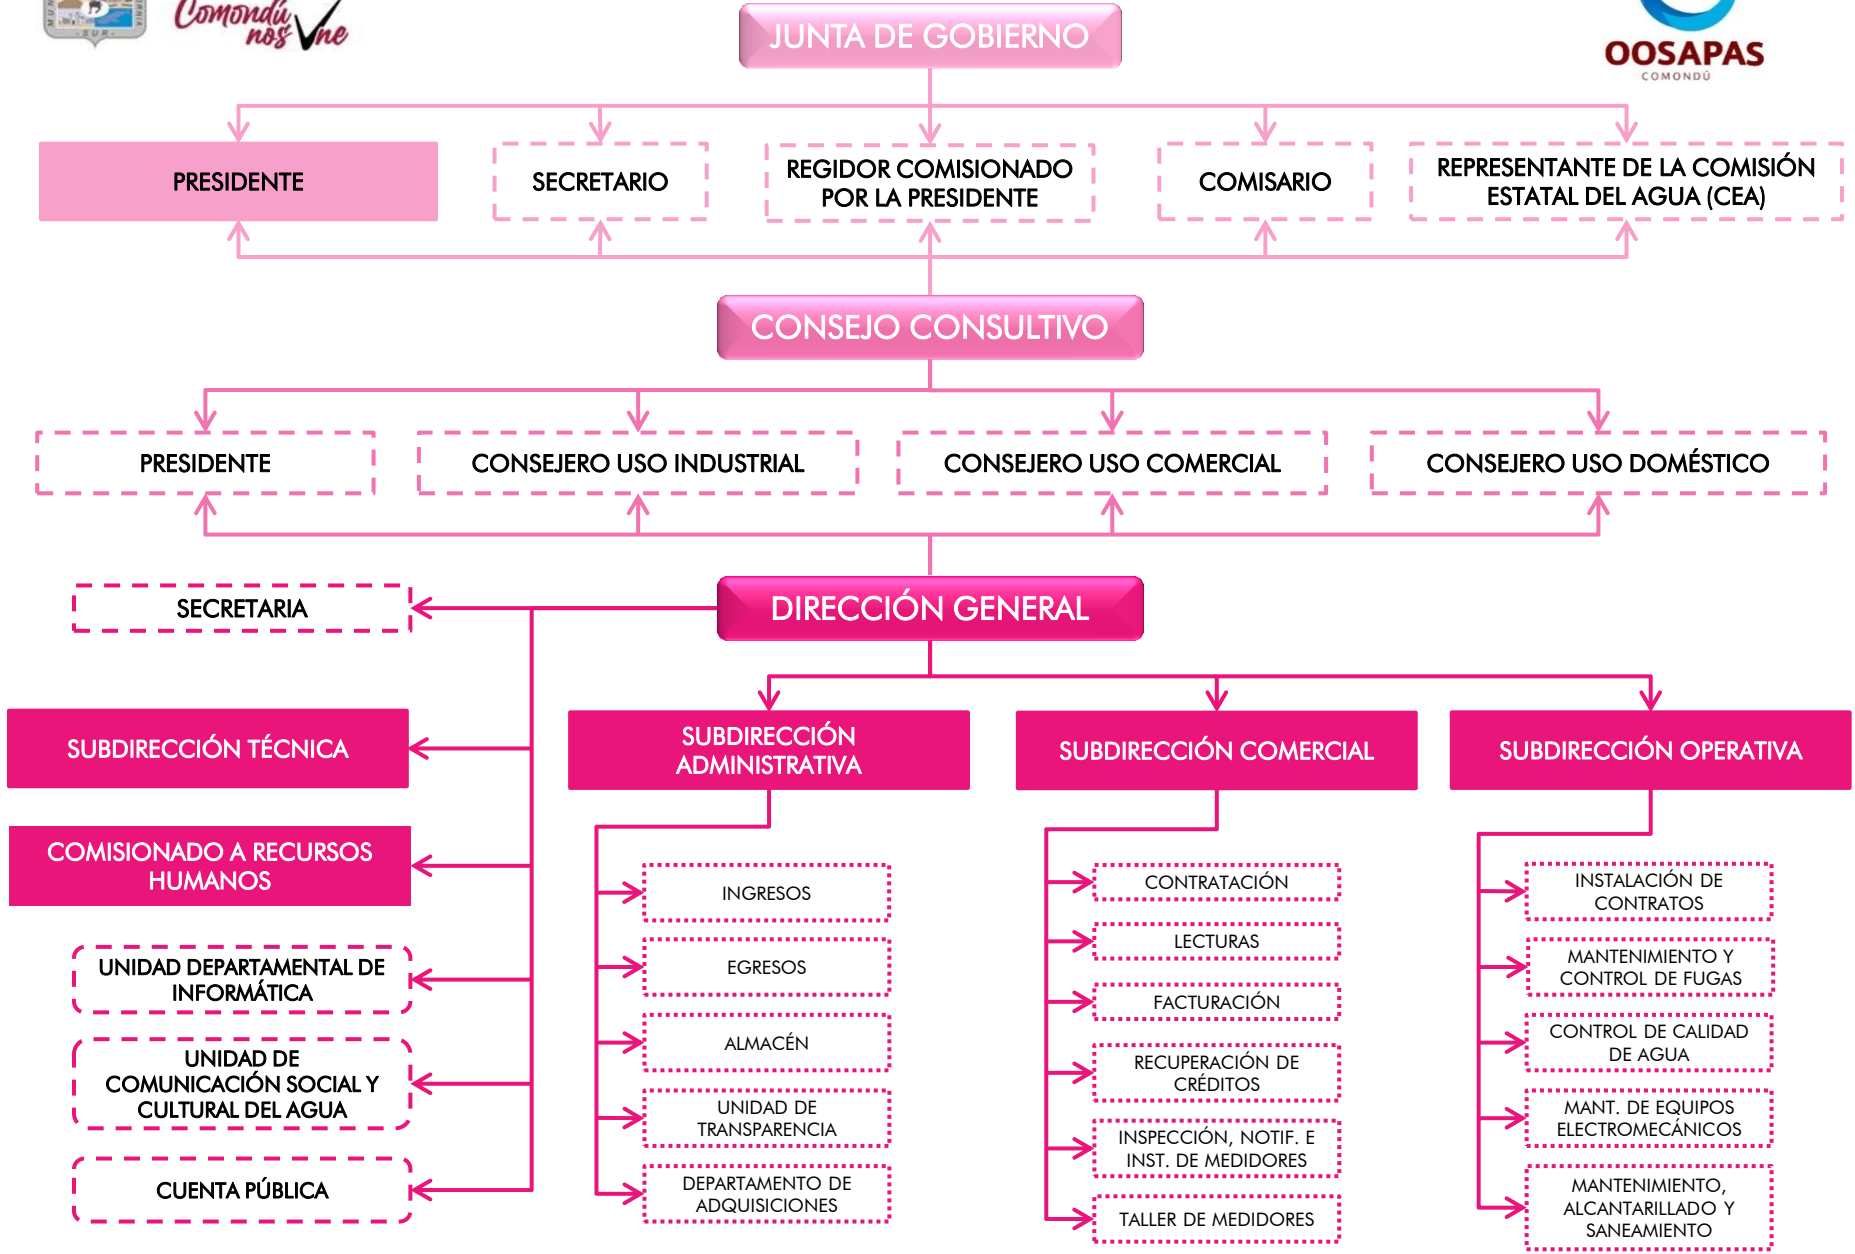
Comondú nos Une

JUNTA DE GOBIERNO

OOSAPAS
COMONDÚ

PRESIDENTE

SECRETARIO

REGIDOR COMISIONADO POR LA PRESIDENTE

COMISARIO

REPRESENTANTE DE LA COMISIÓN ESTATAL DEL AGUA (CEA)

CONSEJO CONSULTIVO

PRESIDENTE

CONSEJERO USO INDUSTRIAL

CONSEJERO USO COMERCIAL

CONSEJERO USO DOMÉSTICO

SECRETARIA

DIRECCIÓN GENERAL

SUBDIRECCIÓN TÉCNICA

COMISIONADO A RECURSOS HUMANOS

UNIDAD DEPARTAMENTAL DE INFORMÁTICA

UNIDAD DE COMUNICACIÓN SOCIAL Y CULTURAL DEL AGUA

CUENTA PÚBLICA

SUBDIRECCIÓN ADMINISTRATIVA

INGRESOS

EGRESOS

ALMACÉN

UNIDAD DE TRANSPARENCIA

DEPARTAMENTO DE ADQUISICIONES

SUBDIRECCIÓN COMERCIAL

CONTRATACIÓN

LECTURAS

FACTURACIÓN

RECUPERACIÓN DE CRÉDITOS

INSPECCIÓN, NOTIF. E INST. DE MEDIDORES

TALLER DE MEDIDORES

SUBDIRECCIÓN OPERATIVA

INSTALACIÓN DE CONTRATOS

MANTENIMIENTO Y CONTROL DE FUGAS

CONTROL DE CALIDAD DE AGUA

MANT. DE EQUIPOS ELECTROMECÁNICOS

MANTENIMIENTO, ALCANTARILLADO Y SANEAMIENTO